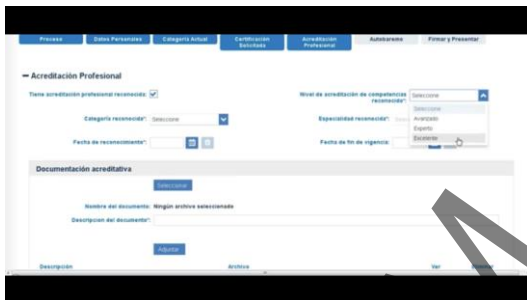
Proceso | Datos Personales | Categoría Actual | Certificación Solicitada | Acreditación Profesional | Autobaremo | Firmar y Presentar

− Acreditación Profesional

Tiene acreditación profesional reconocida:

Nivel de acreditación de competencias reconocido*: Seleccione

Seleccione
Avanzado
Experto
Excelente

Categoría reconocida*: Seleccione

Especialidad reconocida*:

Fecha de reconocimiento*:

Fecha de fin de vigencia:

Documentación acreditativa

Seleccionar

Nombre del documento: Ningún archivo seleccionado

Descripcion del documento*:

Adjuntar

Descripción | Archivo | Ver | Eliminar